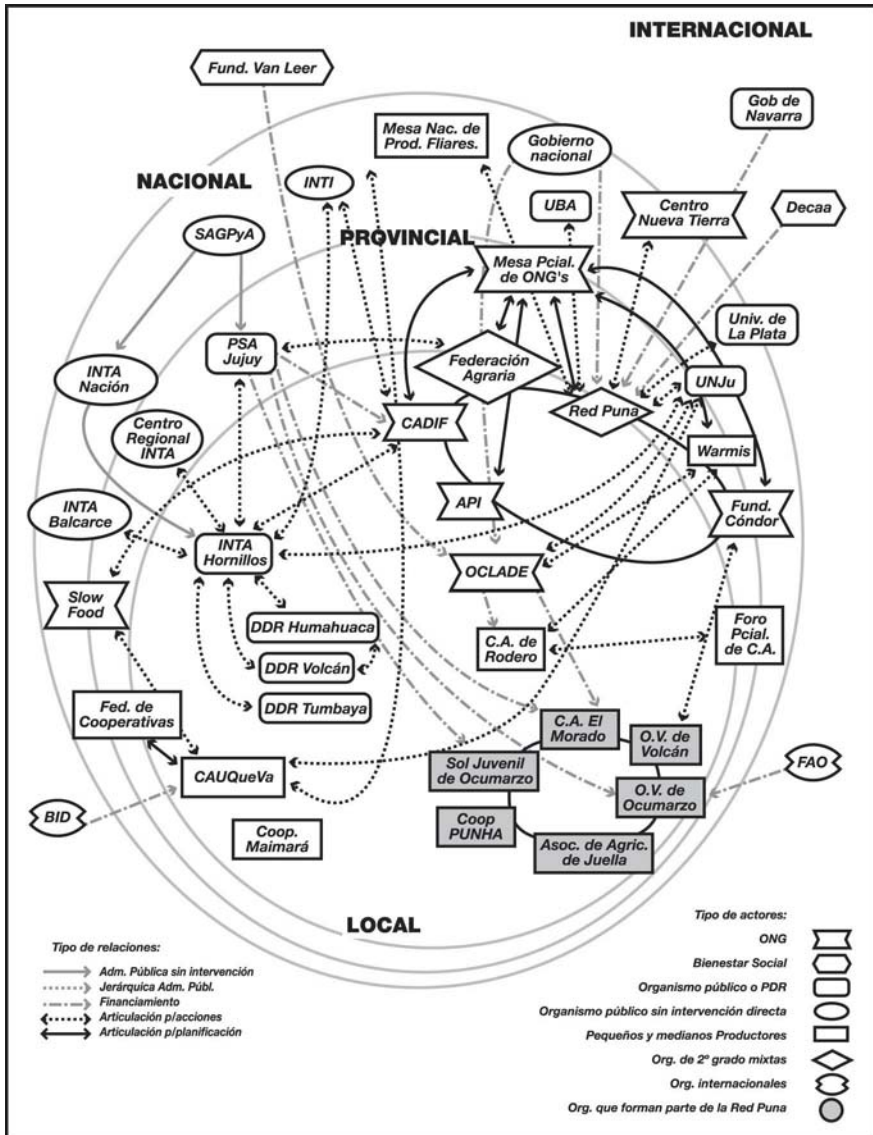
INTERNACIONAL

Fund. Van Leer

Gob de Navarra

Mesa Nac. de Prod. Fliares.

Gobierno nacional

NACIONAL

INTI

UBA

Centro Nueva Tierra

Decaa

SAGPyA

PROVINCIAL

Mesa Pcial. de ONG's

Univ. de La Plata

PSA Jujuy

INTA Nación

Federación Agraria

UNJu

Red Puna

Centro Regional INTA

CADIF

Warmis

API

Fund. Cóndor

INTA Balcarce

INTA Hornillos

OCLADE

Slow Food

DDR Humahuaca

C.A. de Rodero

Foro Pcial. de C.A.

DDR Volcán

DDR Tumbaya

Fed. de Cooperativas

C.A. El Morado

O.V. de Volcán

CAUQueVa

Sol Juvenil de Ocumarzo

FAO

O.V. de Ocumarzo

BID

Coop PUNHA

Coop. Maimará

Asoc. de Agric. de Juella

LOCAL

Tipo de relaciones:

Adm. Pública sin intervención

Jerárquica Adm. Públ.

Financiamiento

Articulación p/acciones

Articulación p/planificación

Tipo de actores:

ONG

Bienestar Social

Organismo público o PDR

Organismo público sin intervención directa

Pequeños y medianos Productores

Org. de 2º grado mixtas

Org. internacionales

Org. que forman parte de la Red Puna